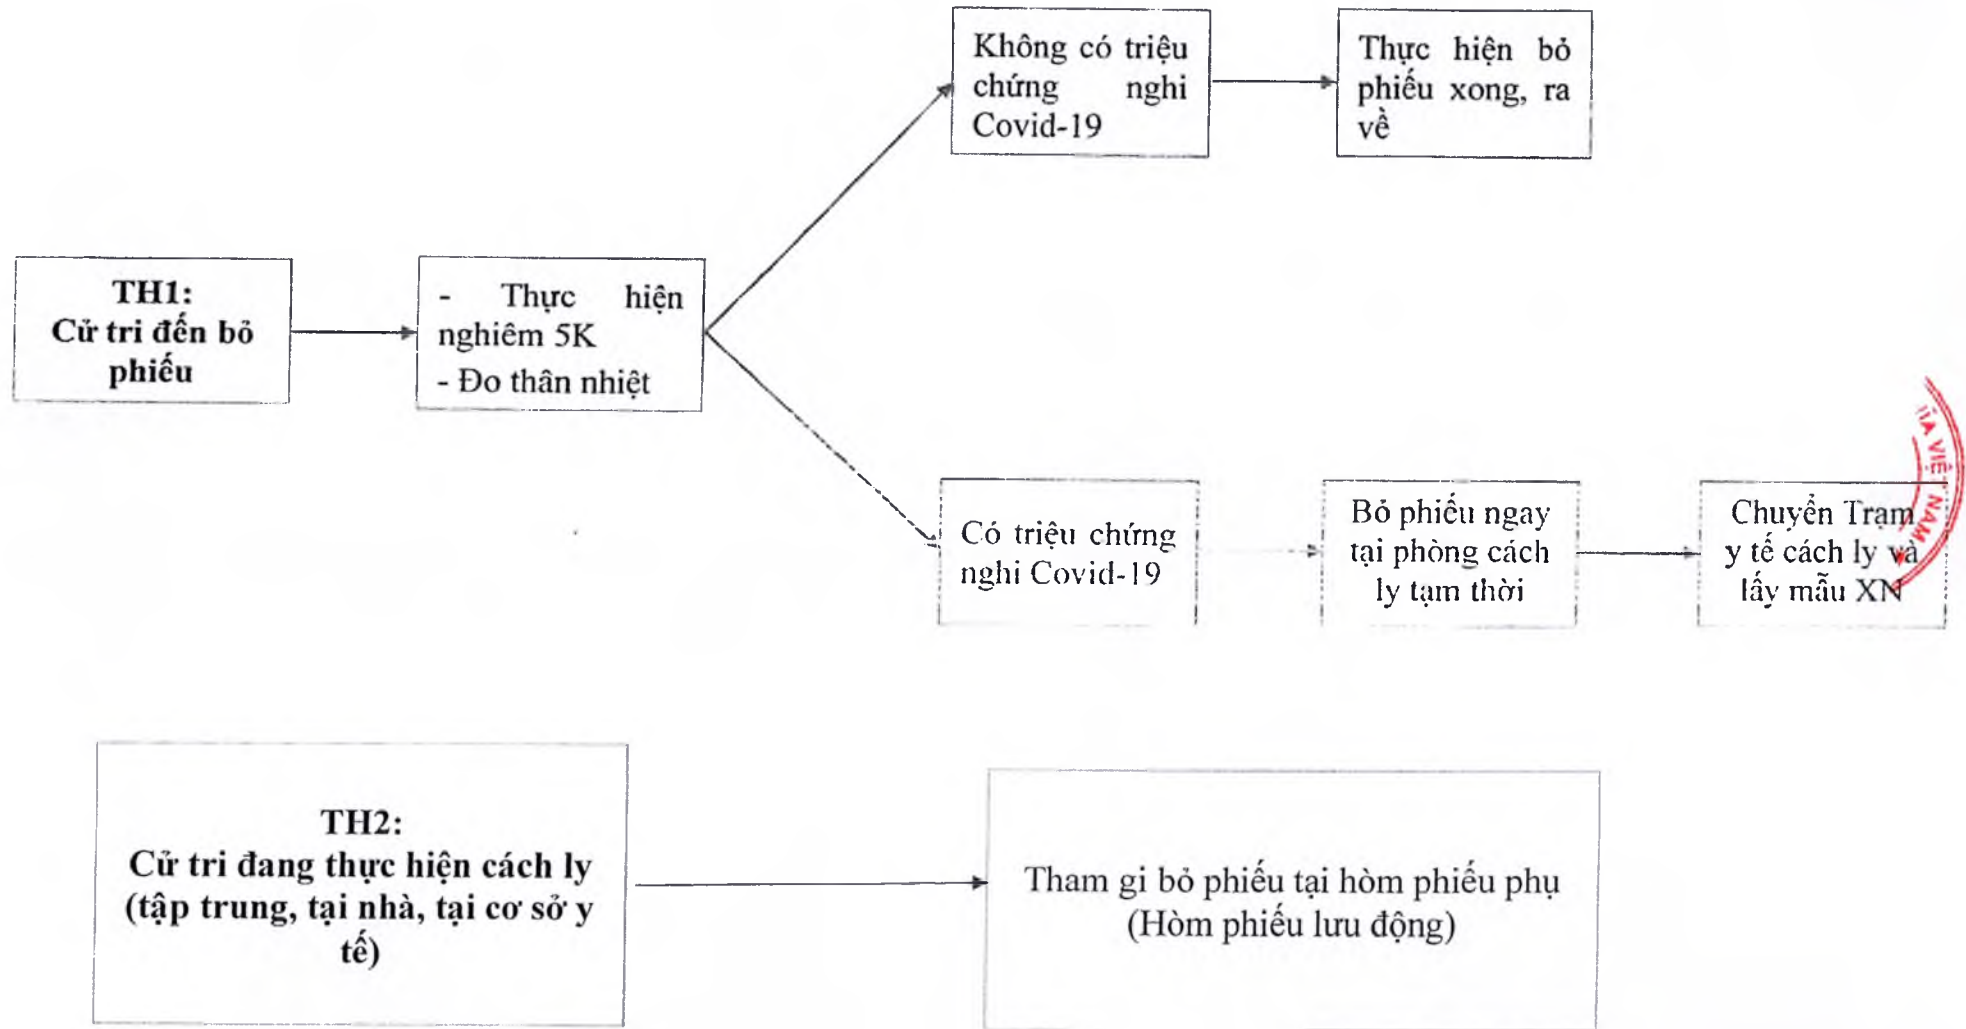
TH1:
Cử tri đến bỏ phiếu

- Thực hiện nghiêm 5K
- Đo thân nhiệt

Không có triệu chứng nghi Covid-19

Thực hiện bỏ phiếu xong, ra về

Có triệu chứng nghi Covid-19

Bỏ phiếu ngay tại phòng cách ly tạm thời

Chuyển Trạm y tế cách ly và lấy mẫu XN

TH2:
Cử tri đang thực hiện cách ly (tập trung, tại nhà, tại cơ sở y tế)

Tham gi bỏ phiếu tại hòm phiếu phụ (Hòm phiếu lưu động)